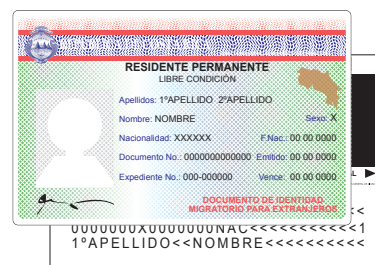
RESIDENTE PERMANENTE
LIBRE CONDICIÓN

Apellidos: 1ºAPELLIDO 2ºAPELLIDO
Nombre: NOMBRE
Sexo: X
Nacionalidad: XXXXXX
F.Nac.: 00 00 0000
Documento No.: 0000000000000
Emitido: 00 00 0000
Expediente No.: 000-000000
Vence: 00 00 0000

DOCUMENTO DE IDENTIDAD MIGRATORIO PARA EXTRANJEROS

<<<<<<
0000000X0000000NAC<<<<<<<<<<<<1
1ºAPELLIDO<<NOMBRE<<<<<<<<<<<<